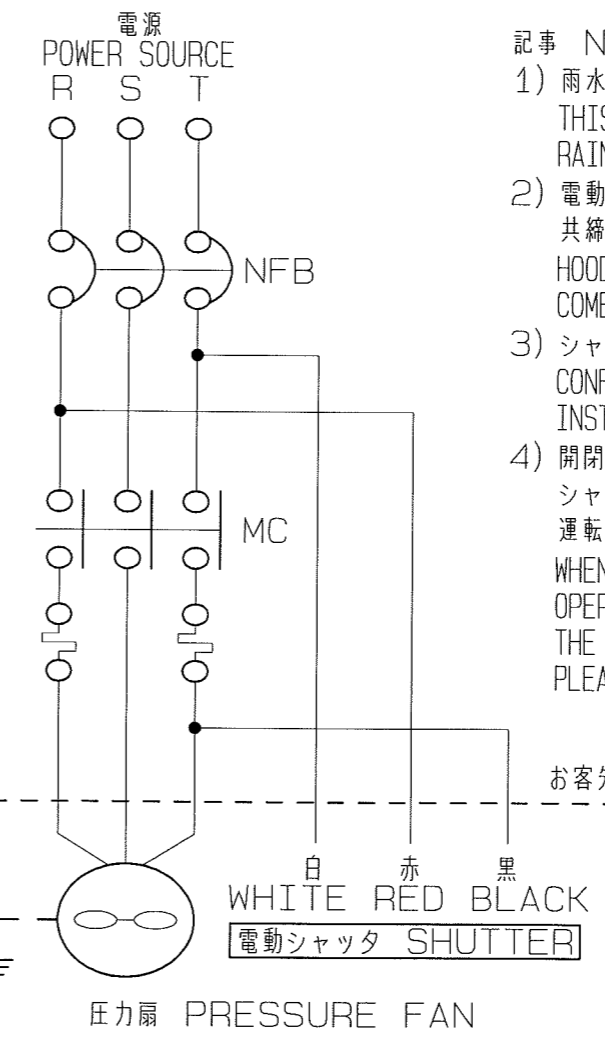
電源
POWER SOURCE
R S T

NFB

MC

白 赤 黒
WHITE RED BLACK
電動シャッタ SHUTTER

圧力扇 PRESSURE FAN

記事 N
1) 雨水
THIS
RAIN
2) 電動
共締
HOOD
COMB
3) シャ
CONF
INST
4) 開閉
シャ
運転
WHEN
OPER
THE
PLEA

お客先